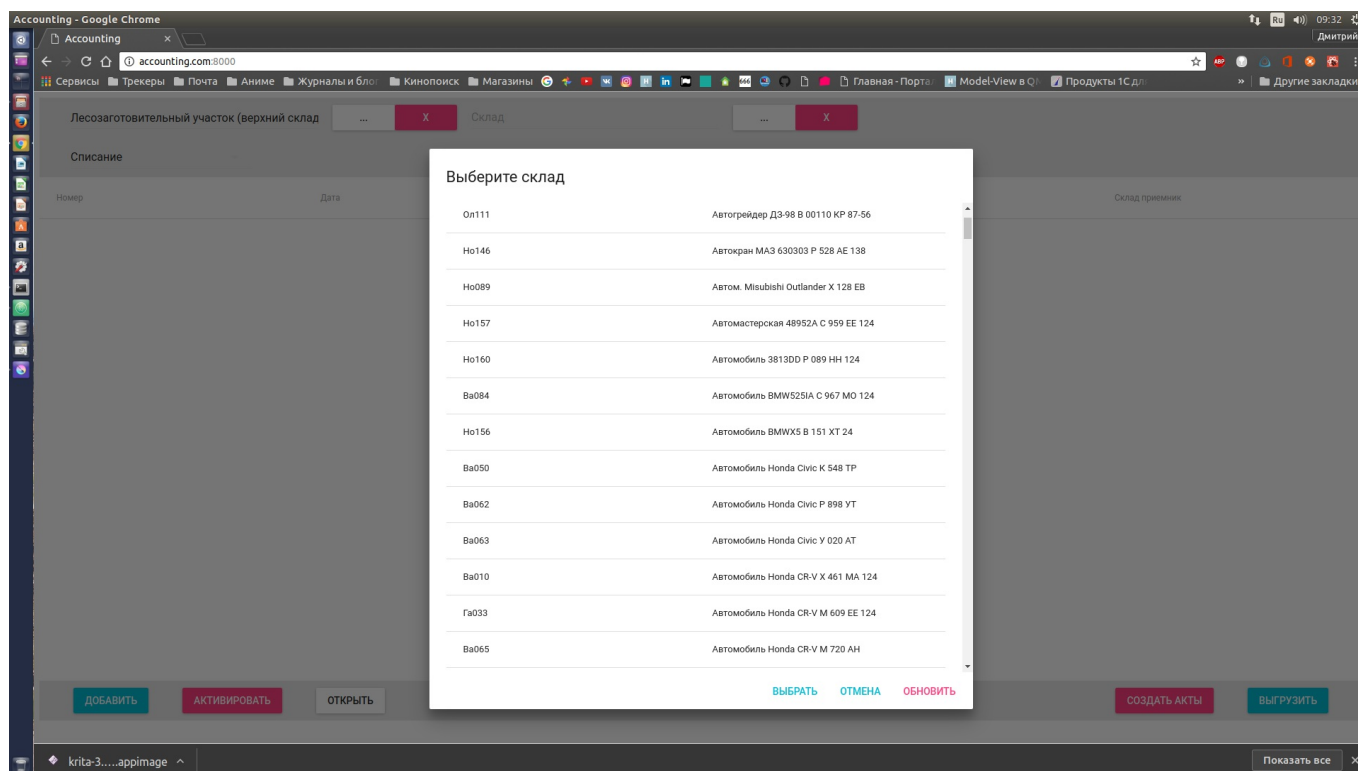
Accounting - Google Chrome
Ru 09:32
Accounting ×
Дмитрий
accounting.com:8000
Сервисы Трекеры Почта Аниме Журналы и бло Кинопоиск Магазины Главная - Порта Model-View в Q Продукты 1С дл » Другие закладки

Лесозаготовительный участок (верхний склад ... X Склад ... X

Списание

Номер Дата Склад приемник

Выберите склад

| | |
|---|---|
| Ол111 | Автогрейдер ДЗ-98 В 00110 КР 87-56 |
| Но146 | Автокран МАЗ 630303 Р 528 АЕ 138 |
| Но089 | Автом. Misubishi Outlander Х 128 ЕВ |
| Но157 | Автомастерская 48952А С 959 ЕЕ 124 |
| Но160 | Автомобиль 3813DD Р 089 НН 124 |
| Ва084 | Автомобиль BMW525IA С 967 МО 124 |
| Но156 | Автомобиль BMWX5 В 151 ХТ 24 |
| Ва050 | Автомобиль Honda Civic К 548 ТР |
| Ва062 | Автомобиль Honda Civic Р 898 УТ |
| Ва063 | Автомобиль Honda Civic У 020 АТ |
| Ва010 | Автомобиль Honda CR-V Х 461 МА 124 |
| Га033 | Автомобиль Honda CR-V М 609 ЕЕ 124 |
| Ва065 | Автомобиль Honda CR-V М 720 АН |

ВЫБРАТЬ ОТМЕНА ОБНОВИТЬ

ДОБАВИТЬ АКТИВИРОВАТЬ ОТКРЫТЬ СОЗДАТЬ АКТЫ ВЫГРУЗИТЬ

krita-3.....appimage ^ Показать все ×